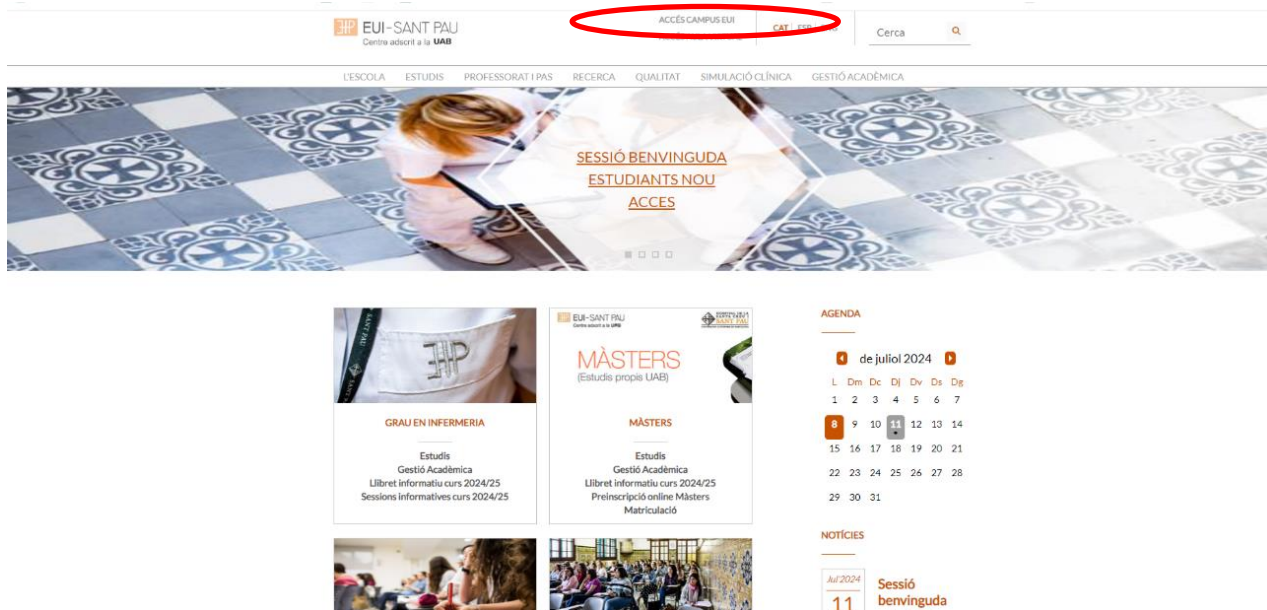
EUI-SANT PAU
Centre adscrit a la UAB

ACCÉS CAMPUS EUI

CAT | ESP | ENG

Cerca

L'ESCOLA ESTUDIS PROFESSORAT I PAS RECERCA QUALITAT SIMULACIÓ CLÍNICA GESTIÓ ACADÈMICA

SESSIÓ BENVINGUDA ESTUDIANTS NOU ACCES

GRAU EN INFERMERIA

Estudis
Gestió Acadèmica
Llibret informatiu curs 2024/25
Sessions informatives curs 2024/25

EUI-SANT PAU
Centre adscrit a la UAB

SANT PAU

MÀSTERS
(Estudis propis UAB)

MÀSTERS

Estudis
Gestió Acadèmica
Llibret informatiu curs 2024/25
Preinscripció online Màsters
Matriculació

AGENDA

de juliol 2024

| L | Dm | Dc | Dj | Dv | Ds | Dg |
|---|---|---|---|---|---|---|
| 1 | 2 | 3 | 4 | 5 | 6 | 7 |
| 8 | 9 | 10 | 11 | 12 | 13 | 14 |
| 15 | 16 | 17 | 18 | 19 | 20 | 21 |
| 22 | 23 | 24 | 25 | 26 | 27 | 28 |
| 29 | 30 | 31 | | | | |

NOTÍCIES

Jul 2024
11

Sessió benvinguda